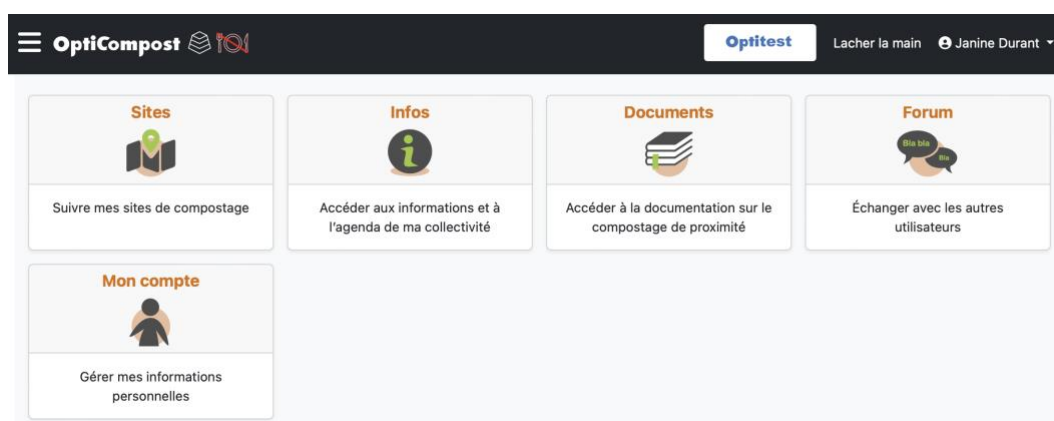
OptiCompost

Optitest

Lacher la main

Janine Durant

Sites

Suivre mes sites de compostage

Infos

Accéder aux informations et à l'agenda de ma collectivité

Documents

Accéder à la documentation sur le compostage de proximité

Forum

Bla bla

Bla

Échanger avec les autres utilisateurs

Mon compte

Gérer mes informations personnelles